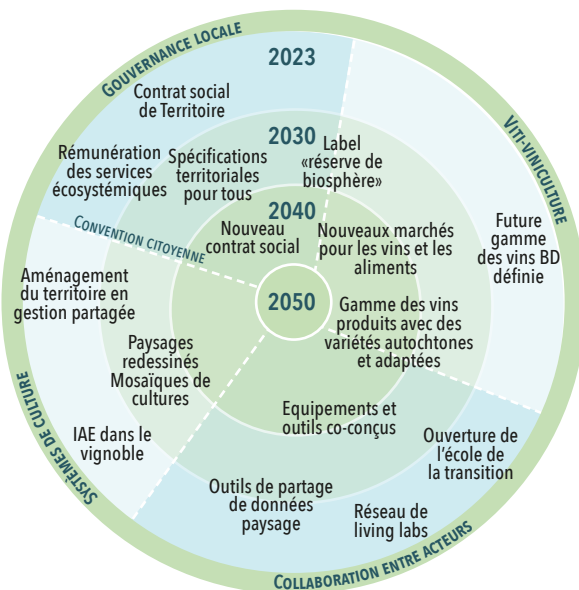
GOUVERNANCE LOCALE

VITI-VINICULTURE

SYSTÈMES DE CULTURE

COLLABORATION ENTRE ACTEURS

CONVENTION CITOYENNE

2023

2030

2040

2050

Contrat social de Territoire

Rémunération des services écosystémiques

Spécifications territoriales pour tous

Label «réserve de biosphère»

Nouveau contrat social

Nouveaux marchés pour les vins et les aliments

Future gamme des vins BD définie

Aménagement du territoire en gestion partagée

Gamme des vins produits avec des variétés autochtones et adaptées

Paysages redessinés Mosaïques de cultures

IAE dans le vignoble

Equipements et outils co-conçus

Ouverture de l'école de la transition

Outils de partage de données paysage

Réseau de living labs